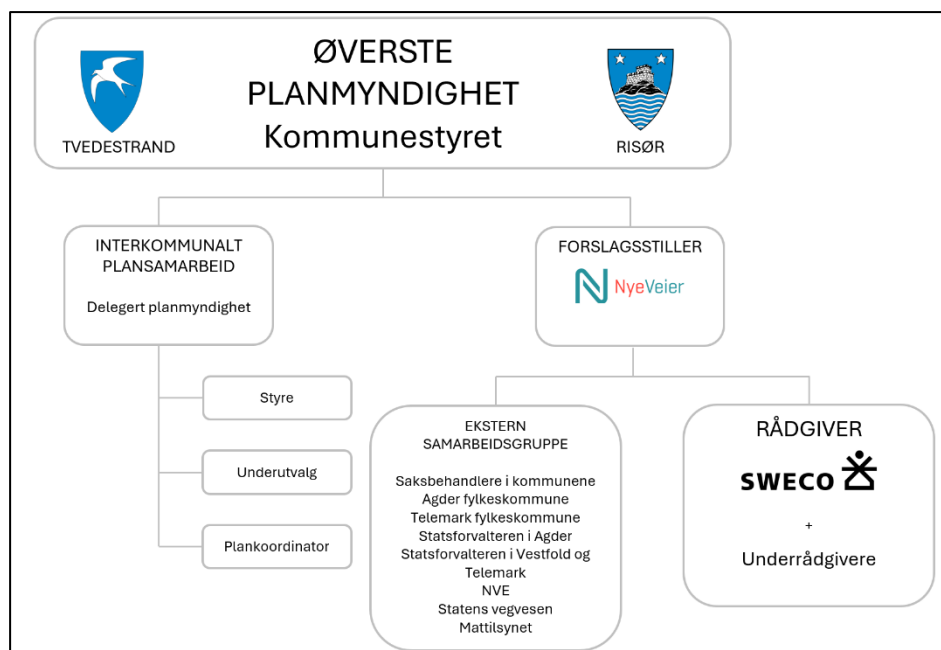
TVEDESTRAND

ØVERSTE PLANMYNDIGHET
Kommunestyret

RISØR

INTERKOMMUNALT PLANSAMARBEID

Delegert planmyndighet

Styre

Underutvalg

Plankoordinator

FORSLAGSSTILLER

NyeVeier

EKSTERN SAMARBEIDSGRUPPE

Saksbehandlere i kommunene
Agder fylkeskommune
Telemark fylkeskommune
Statsforvalteren i Agder
Statsforvalteren i Vestfold og Telemark
NVE
Statens vegvesen
Mattilsynet

RÅDGIVER

SWECO

+

Underrådgivere